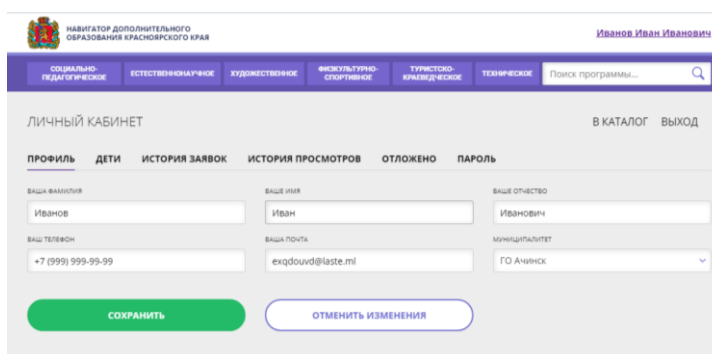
НАВИГАТОР ДОПОЛНИТЕЛЬНОГО ОБРАЗОВАНИЯ КРАСНОЯРСКОГО КРАЯ

Иванов Иван Иванович

СОЦИАЛЬНО-ПЕДАГОГИЧЕСКОЕ | ЕСТЕСТВЕННОНАУЧНОЕ | ХУДОЖЕСТВЕННОЕ | ФИЗКУЛЬТУРНО-СПОРТИВНОЕ | ТУРИСТСКО-КРАЕВЕДЧЕСКОЕ | ТЕХНИЧЕСКОЕ

Поиск программы...

ЛИЧНЫЙ КАБИНЕТ

В КАТАЛОГ ВЫХОД

ПРОФИЛЬ ДЕТИ ИСТОРИЯ ЗАЯВОК ИСТОРИЯ ПРОСМОТРОВ ОТЛОЖЕНО ПАРОЛЬ

ВАША ФАМИЛИЯ
Иванов

ВАШЕ ИМЯ
Иван

ВАШЕ ОТЧЕСТВО
Иванович

ВАШ ТЕЛЕФОН
+7 (999) 999-99-99

ВАША ПОЧТА
exqdouvd@laste.ml

МУНИЦИПАЛИТЕТ
ГО Ачинск

СОХРАНИТЬ

ОТМЕНИТЬ ИЗМЕНЕНИЯ